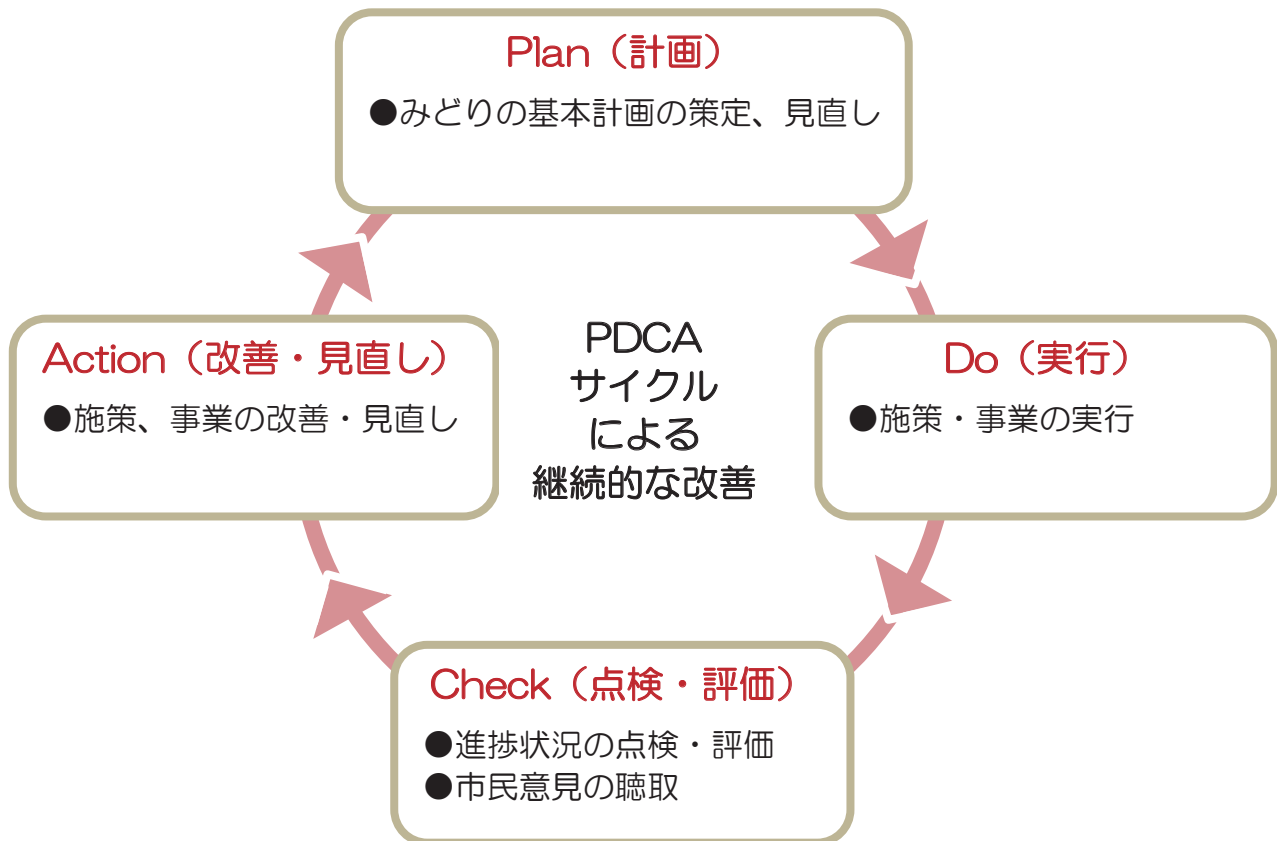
Plan（計画）
●みどりの基本計画の策定、見直し

Action（改善・見直し）
●施策、事業の改善・見直し

PDCA
サイクル
による
継続的な改善

Do（実行）
●施策・事業の実行

Check（点検・評価）
●進捗状況の点検・評価
●市民意見の聴取